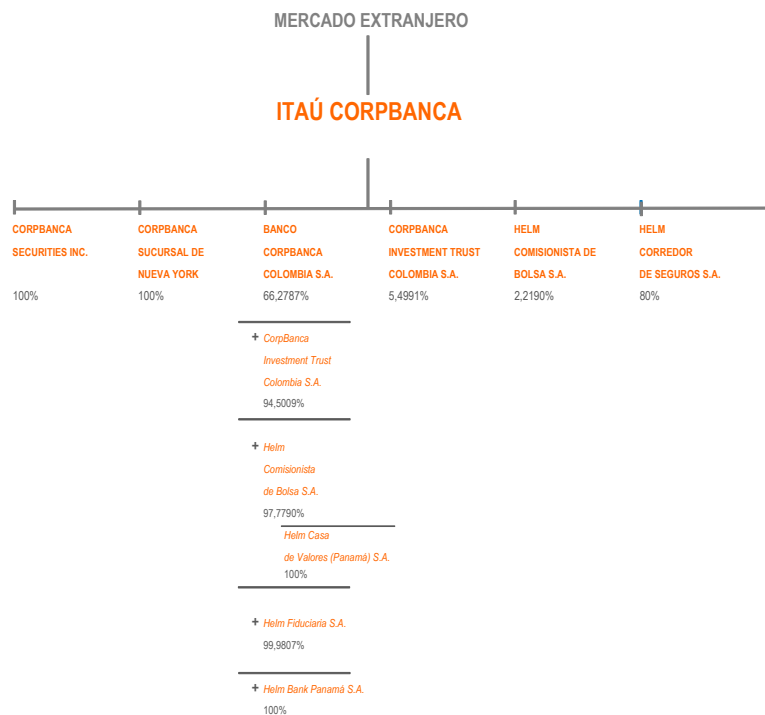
MERCADO EXTRANJERO

ITAÚ CORPBANCA

CORPBANCA SECURITIES INC.
100%

CORPBANCA SUCURSAL DE NUEVA YORK
100%

BANCO CORPBANCA COLOMBIA S.A.
66,2787%

+ CorpBanca Investment Trust Colombia S.A.
94,5009%

+ Helm Comisionista de Bolsa S.A.
97,7790%

Helm Casa de Valores (Panamá) S.A.
100%

+ Helm Fiduciaria S.A.
99,9807%

+ Helm Bank Panamá S.A.
100%

CORPBANCA INVESTMENT TRUST COLOMBIA S.A.
5,4991%

HELM COMISIONISTA DE BOLSA S.A.
2,2190%

HELM CORREDOR DE SEGUROS S.A.
80%